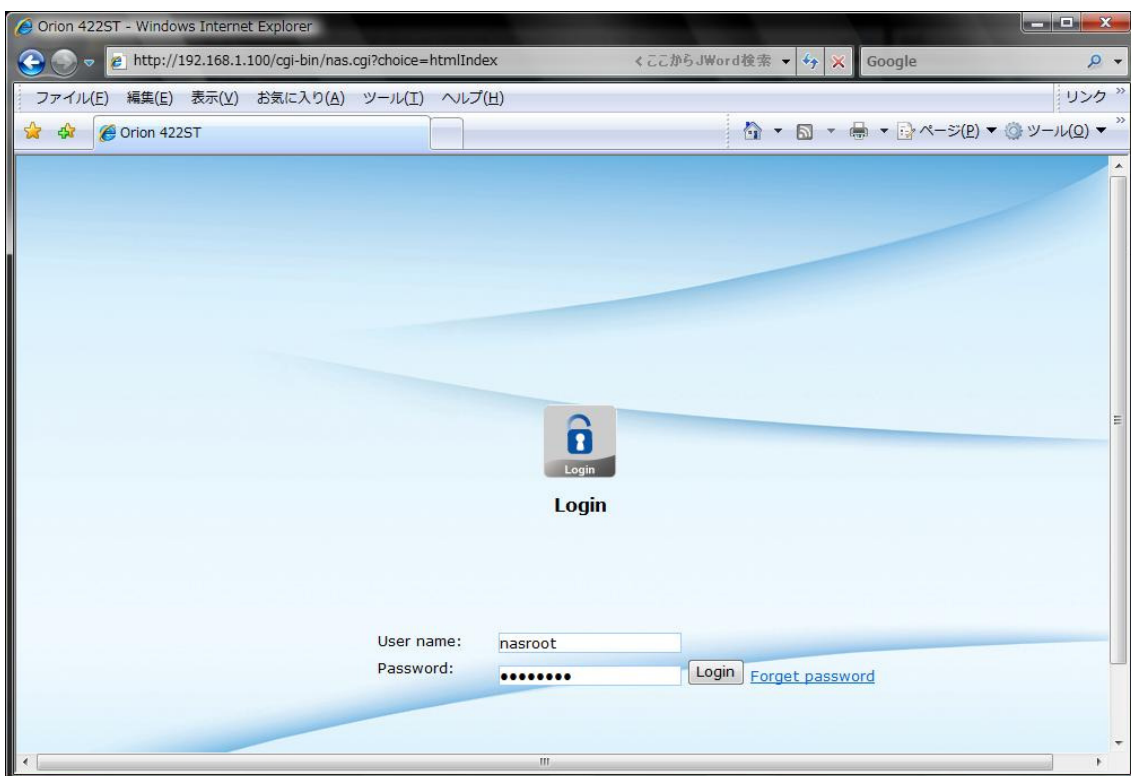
Orion 422ST - Windows Internet Explorer

http://192.168.1.100/cgi-bin/nas.cgi?choice=htmlIndex

くここからJWord検索

Google

ファイル(F) 編集(E) 表示(V) お気に入り(A) ツール(T) ヘルプ(H)

リンク

Orion 422ST

ページ(P) ツール(O)

Login

Login

User name: nasroot

Password: ••••••••

Login

Forget password